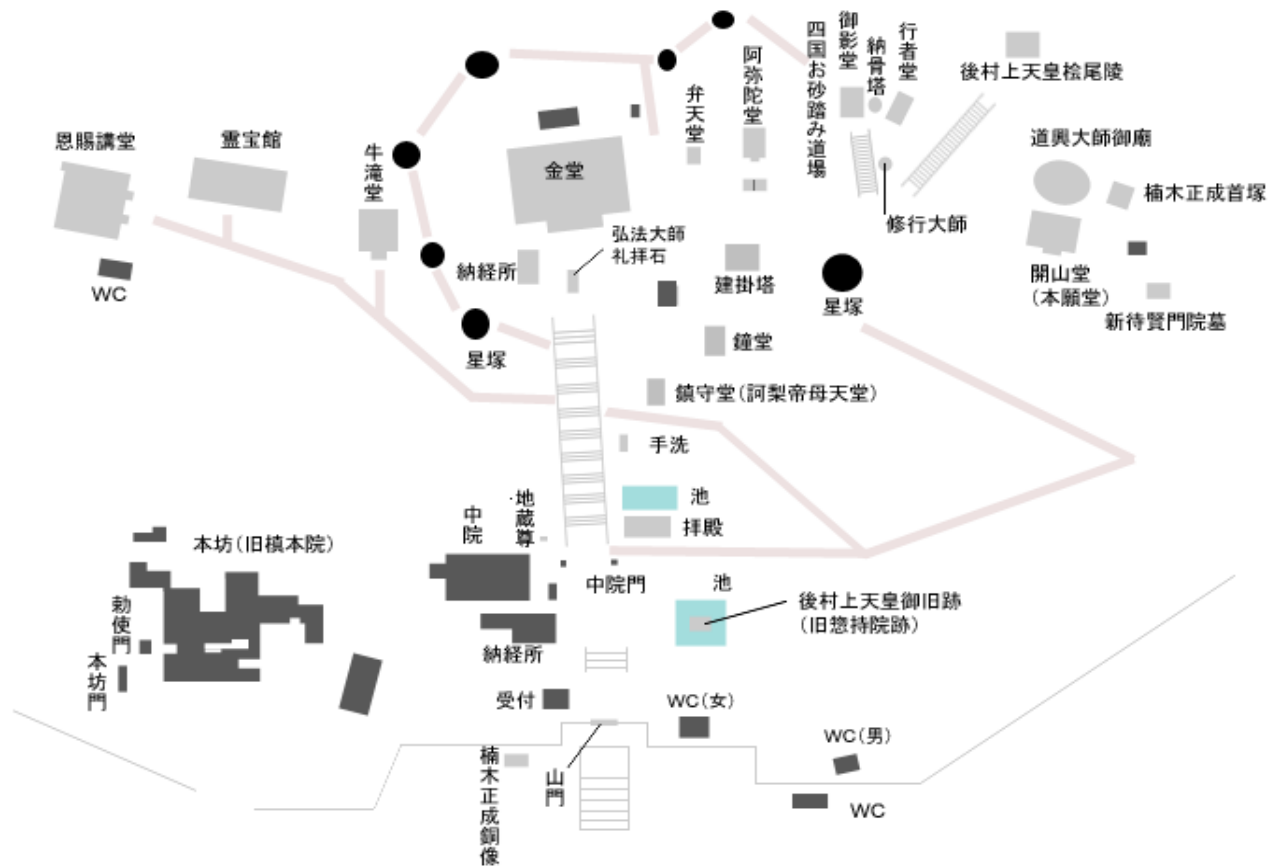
恩賜講堂
霊宝館
WC
牛滝堂
金堂
弁天堂
阿弥陀堂
四国お砂踏み道場
御影堂
納骨塔
行者堂
後村上天皇桧尾陵
道興大師御廟
楠木正成首塚
修行大師
納経所
弘法大師礼拝石
建掛塔
星塚
開山堂（本願堂）
新待賢門院墓
星塚
鐘堂
鎮守堂（訶梨帝母天堂）
手洗
池
拝殿
中院
地蔵尊
本坊（旧槙本院）
中院門
池
後村上天皇御旧跡（旧惣持院跡）
勅使門
本坊門
納経所
受付
WC（女）
WC（男）
楠木正成銅像
山門
WC